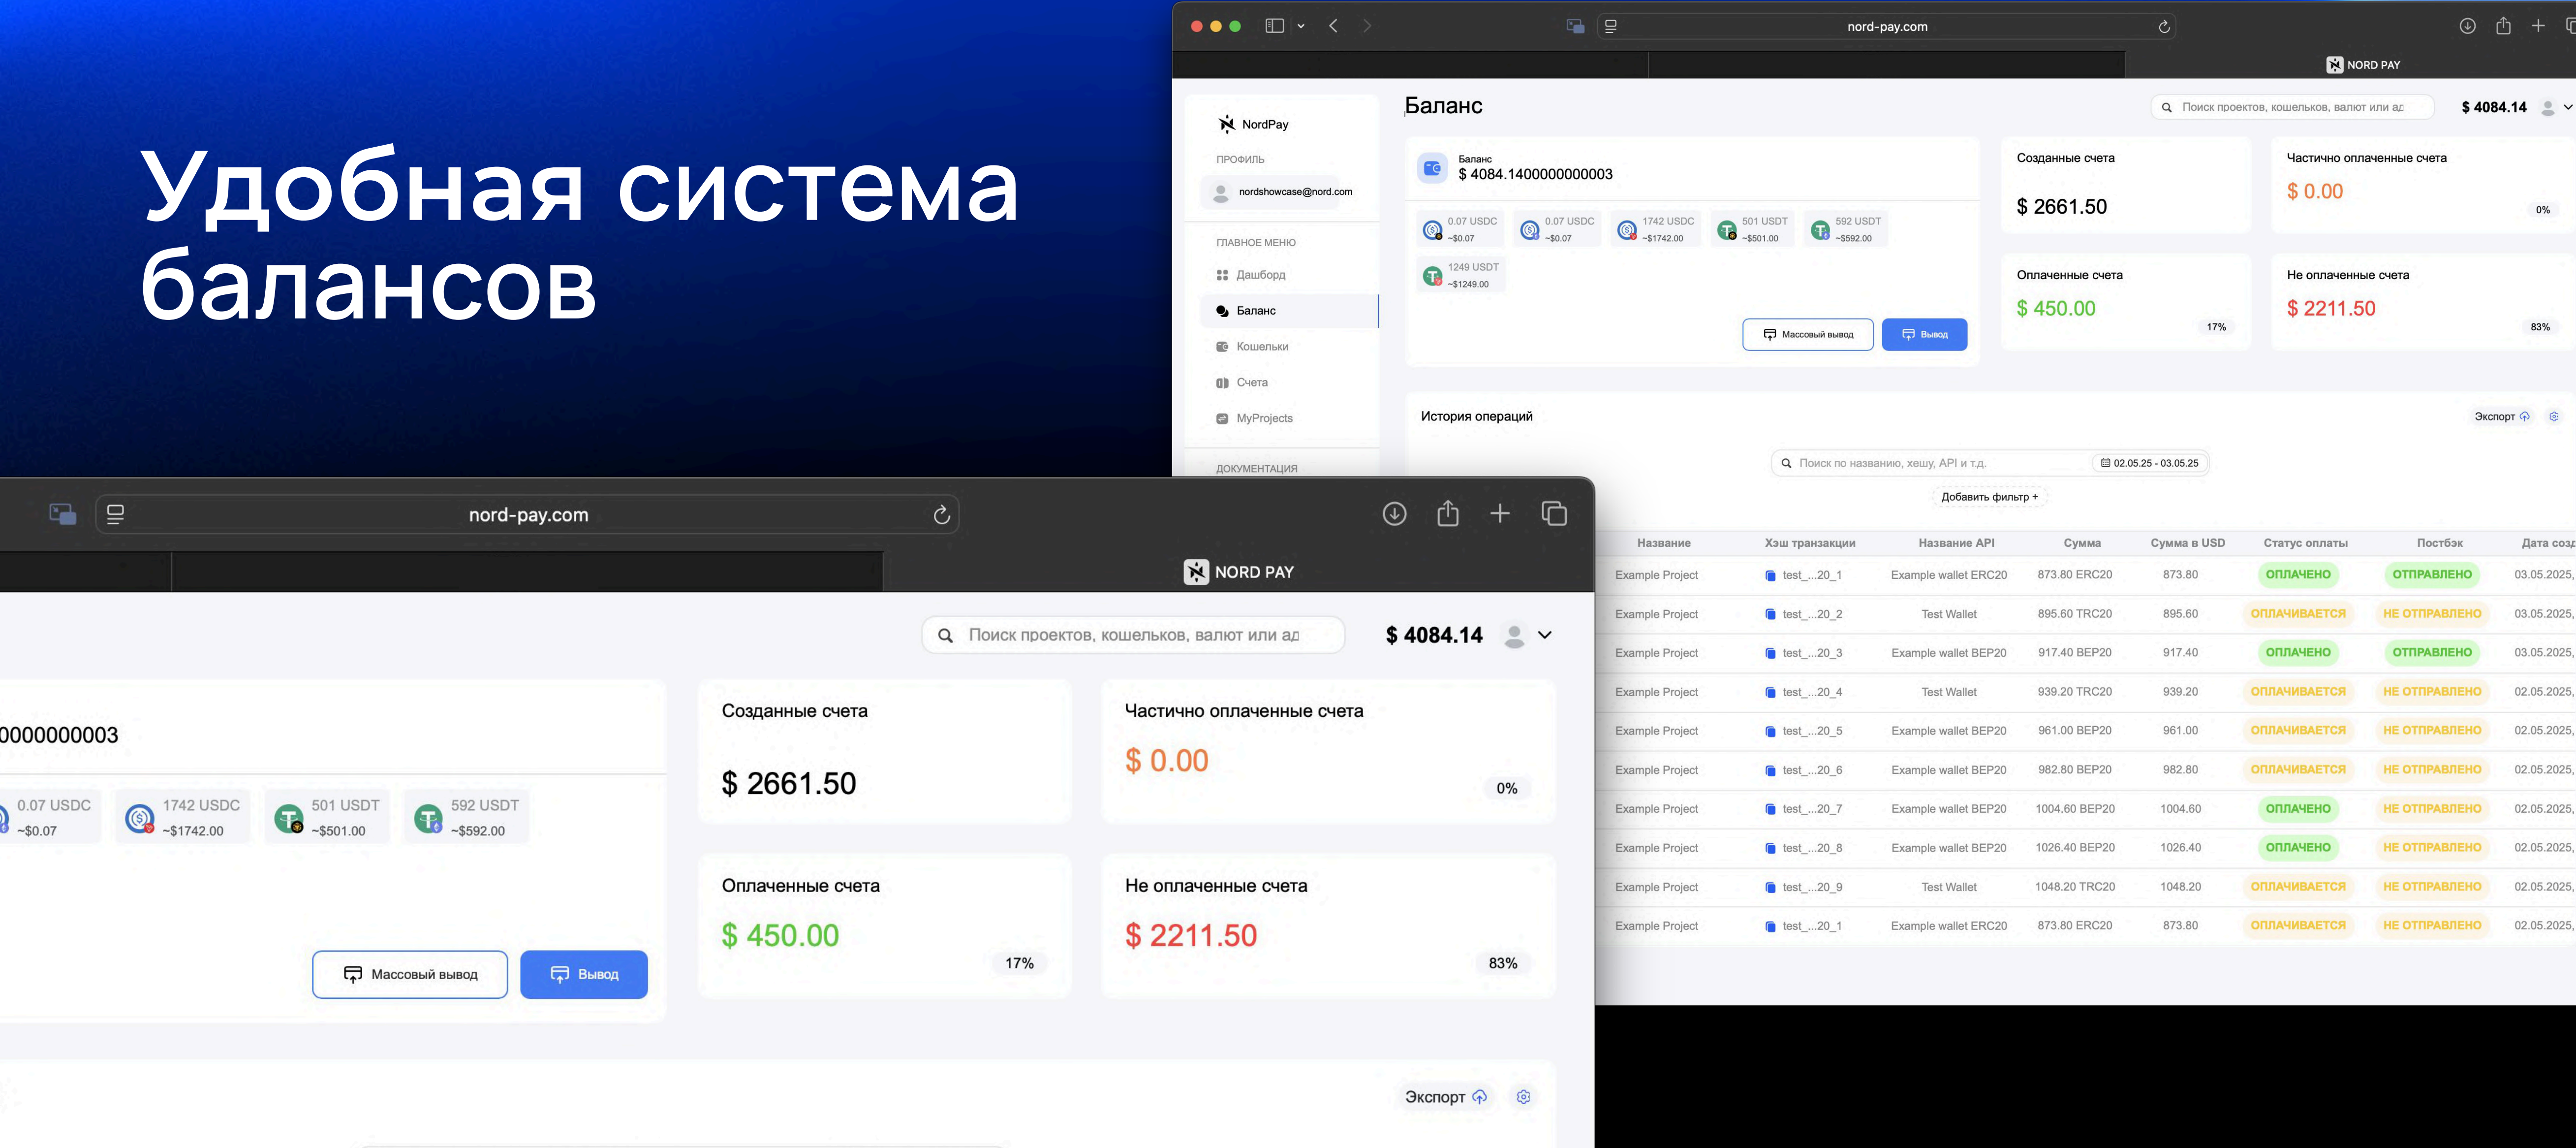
Удобная система балансов

nord-pay.com

NORD PAY

NordPay

ПРОФИЛЬ

nordshowcase@nord.com

ГЛАВНОЕ МЕНЮ

Дашборд

Баланс

Кошельки

Счета

MyProjects

ДОКУМЕНТАЦИЯ

Баланс

Поиск проектов, кошельков, валют или ад

$ 4084.14

Баланс
$ 4084.1400000000003

0.07 USDC ~$0.07
0.07 USDC ~$0.07
1742 USDC ~$1742.00
501 USDT ~$501.00
592 USDT ~$592.00
1249 USDT ~$1249.00

Массовый вывод
Вывод

Созданные счета
$ 2661.50

Частично оплаченные счета
$ 0.00
0%

Оплаченные счета
$ 450.00
17%

Не оплаченные счета
$ 2211.50
83%

История операций

Экспорт

Поиск по названию, хешу, API и т.д.
02.05.25 - 03.05.25

Добавить фильтр +

| Название | Хэш транзакции | Название API | Сумма | Сумма в USD | Статус оплаты | Постбэк | Дата созд |
|---|---|---|---|---|---|---|---|
| Example Project | test_...20_1 | Example wallet ERC20 | 873.80 ERC20 | 873.80 | ОПЛАЧЕНО | ОТПРАВЛЕНО | 03.05.2025, |
| Example Project | test_...20_2 | Test Wallet | 895.60 TRC20 | 895.60 | ОПЛАЧИВАЕТСЯ | НЕ ОТПРАВЛЕНО | 03.05.2025, |
| Example Project | test_...20_3 | Example wallet BEP20 | 917.40 BEP20 | 917.40 | ОПЛАЧЕНО | ОТПРАВЛЕНО | 03.05.2025, |
| Example Project | test_...20_4 | Test Wallet | 939.20 TRC20 | 939.20 | ОПЛАЧИВАЕТСЯ | НЕ ОТПРАВЛЕНО | 02.05.2025, |
| Example Project | test_...20_5 | Example wallet BEP20 | 961.00 BEP20 | 961.00 | ОПЛАЧИВАЕТСЯ | НЕ ОТПРАВЛЕНО | 02.05.2025, |
| Example Project | test_...20_6 | Example wallet BEP20 | 982.80 BEP20 | 982.80 | ОПЛАЧИВАЕТСЯ | НЕ ОТПРАВЛЕНО | 02.05.2025, |
| Example Project | test_...20_7 | Example wallet BEP20 | 1004.60 BEP20 | 1004.60 | ОПЛАЧЕНО | НЕ ОТПРАВЛЕНО | 02.05.2025, |
| Example Project | test_...20_8 | Example wallet BEP20 | 1026.40 BEP20 | 1026.40 | ОПЛАЧЕНО | НЕ ОТПРАВЛЕНО | 02.05.2025, |
| Example Project | test_...20_9 | Test Wallet | 1048.20 TRC20 | 1048.20 | ОПЛАЧИВАЕТСЯ | НЕ ОТПРАВЛЕНО | 02.05.2025, |
| Example Project | test_...20_1 | Example wallet ERC20 | 873.80 ERC20 | 873.80 | ОПЛАЧИВАЕТСЯ | НЕ ОТПРАВЛЕНО | 02.05.2025, |

nord-pay.com

NORD PAY

Поиск проектов, кошельков, валют или ад

$ 4084.14

0000000003

0.07 USDC ~$0.07
1742 USDC ~$1742.00
501 USDT ~$501.00
592 USDT ~$592.00

Массовый вывод
Вывод

Созданные счета
$ 2661.50

Частично оплаченные счета
$ 0.00
0%

Оплаченные счета
$ 450.00
17%

Не оплаченные счета
$ 2211.50
83%

Экспорт